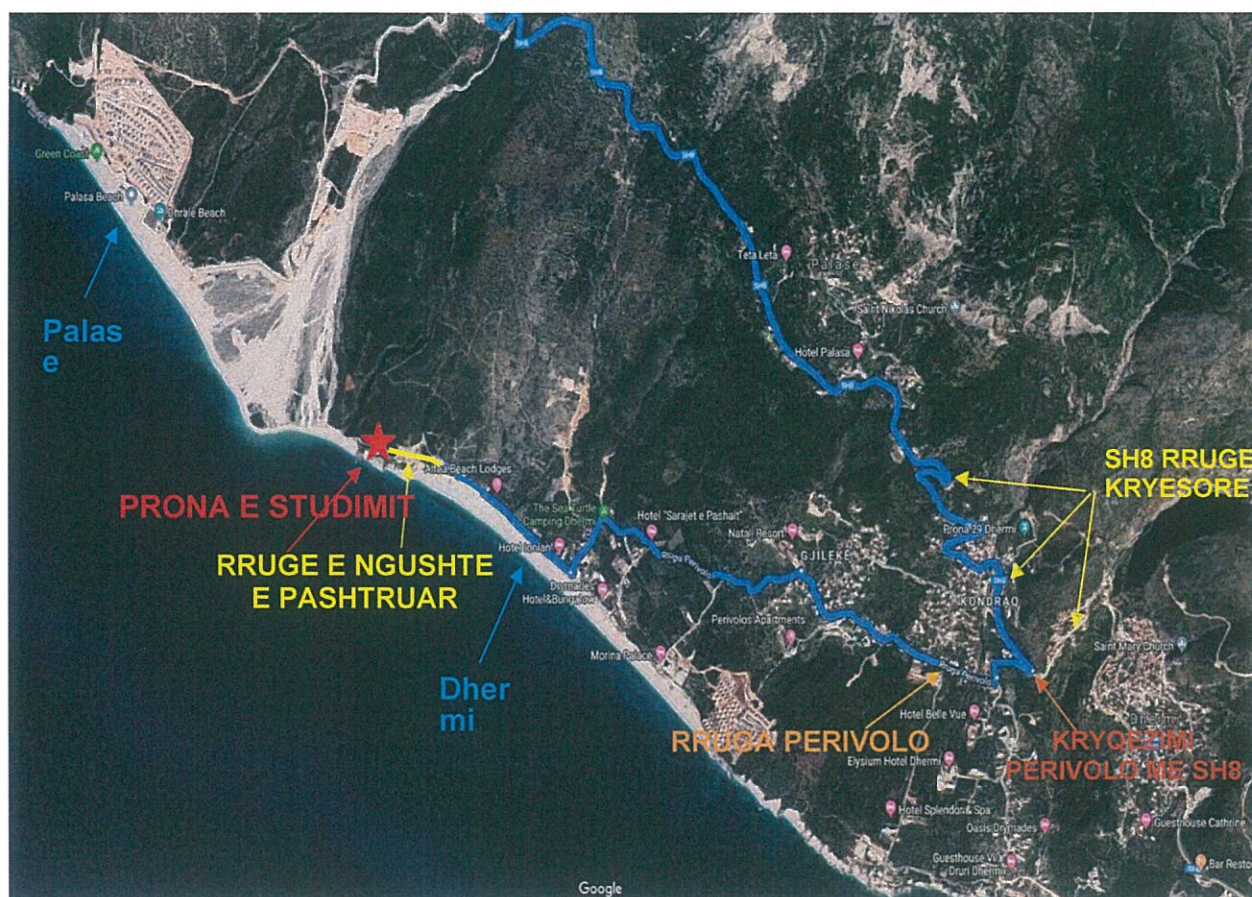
Green Coast
Palasa Beach
Drale Beach
Palas
e
Teta Leta
Palasë
Saint Nikolas Church
Hotel Palasa
SH8
Altea Beach Lodges
PRONA E STUDIMIT
RRUGE E NGUSHTE
E PASHTRUAR
The Sea Turtle Camping Dhermi
Hotel "Sarajet e Pashait"
Natali Resort
Hotel Ionian
Drimades Hotel&Bungalow
Rruga Perivolo
GJILEKE
Prona 29 Dhermi
SH8 RRUGE
KRYESORE
KONDRAQ
Perivolos Apartments
Morina Palace
Dher
mi
Saint Mary Church
Dhërmi
Hotel Belle Vue
RRUGA PERIVOLO
Elysium Hotel Dhermi
KRYQEZIMI
PERIVOLO ME SH8
Hotel Splendor & Spa
Oasis Drymades
Guesthouse Cathrine
Guesthouse Vila Druri Dhermi
Bar Resto
Google